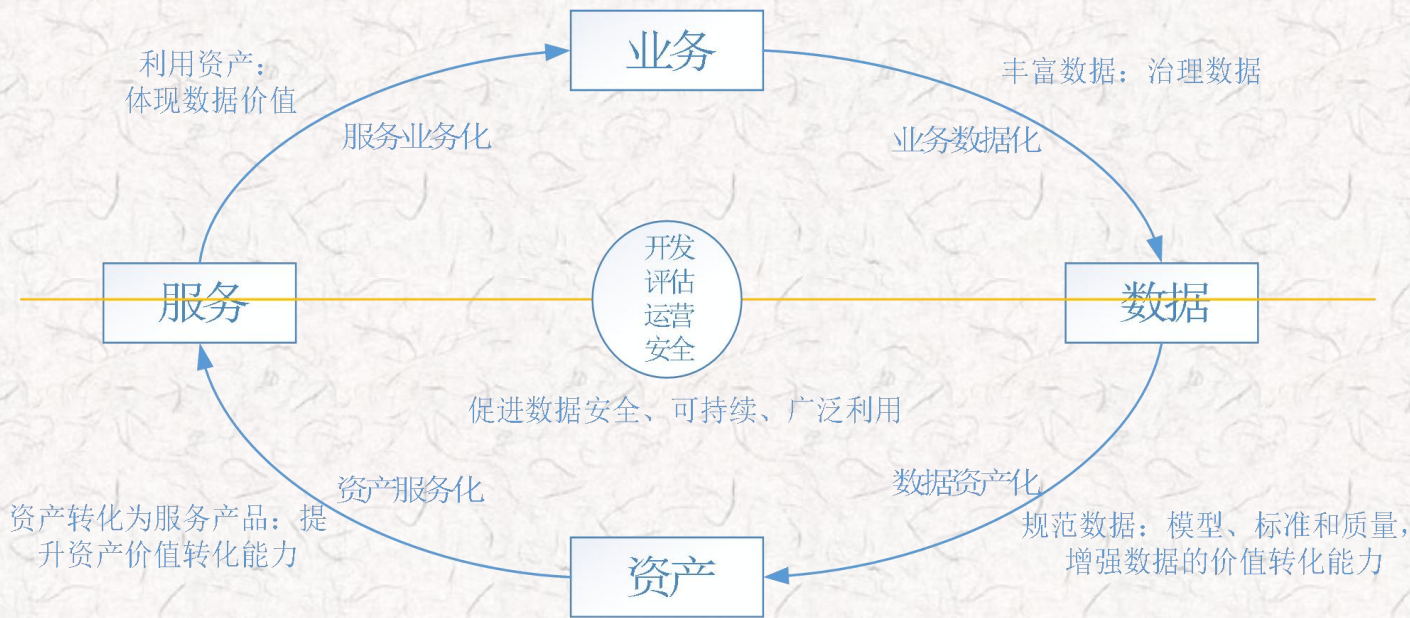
业务

利用资产：
体现数据价值

服务业务化

丰富数据：治理数据

业务数据化

服务

开发
评估
运营
安全

数据

促进数据安全、可持续、广泛利用

资产服务化

数据资产化

资产转化为服务产品：提升资产价值转化能力

规范数据：模型、标准和质量，增强数据的价值转化能力

资产